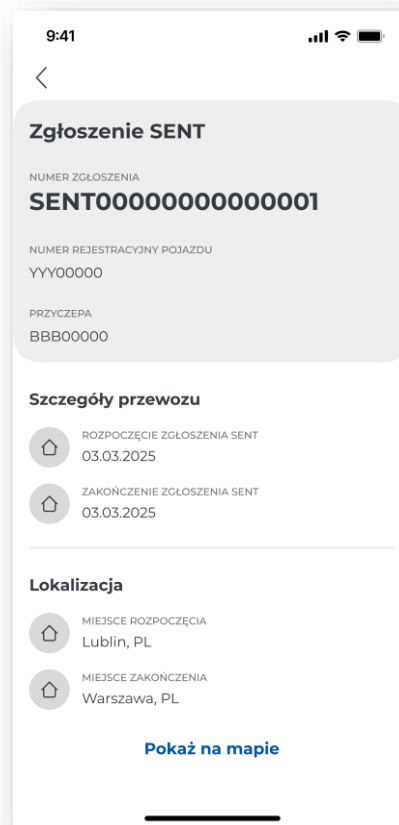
9:41

<

Zgłoszenie SENT

NUMER ZGŁOSZENIA
SENT00000000000001

NUMER REJESTRACYJNY POJAZDU
YYY00000

PRZYCZEPA
BBB00000

Szczegóły przewozu

ROZPOCZĘCIE ZGŁOSZENIA SENT
03.03.2025

ZAKOŃCZENIE ZGŁOSZENIA SENT
03.03.2025

Lokalizacja

MIEJSCE ROZPOCZĘCIA
Lublin, PL

MIEJSCE ZAKOŃCZENIA
Warszawa, PL

Pokaż na mapie